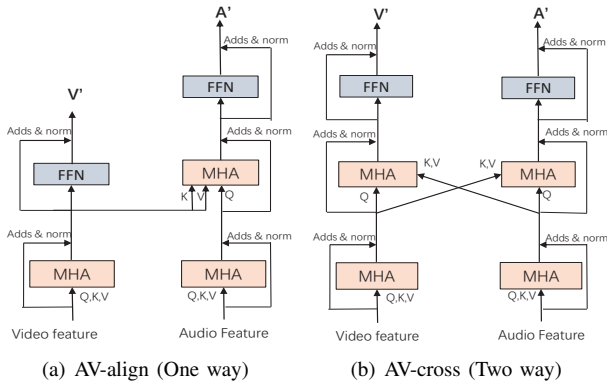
A'

Adds & norm

FFN

V'

Adds & norm

Adds & norm

FFN

MHA

K V Q

Adds & norm

Adds & norm

MHA

MHA

Q,K,V

Q,K,V

Video feature

Audio Feature

(a) AV-align (One way)

V'

A'

Adds & norm

Adds & norm

FFN

FFN

Adds & norm

Adds & norm

K,V

K,V

MHA

MHA

Q

Q

Adds & norm

Adds & norm

MHA

MHA

Q,K,V

Q,K,V

Video feature

Audio Feature

(b) AV-cross (Two way)